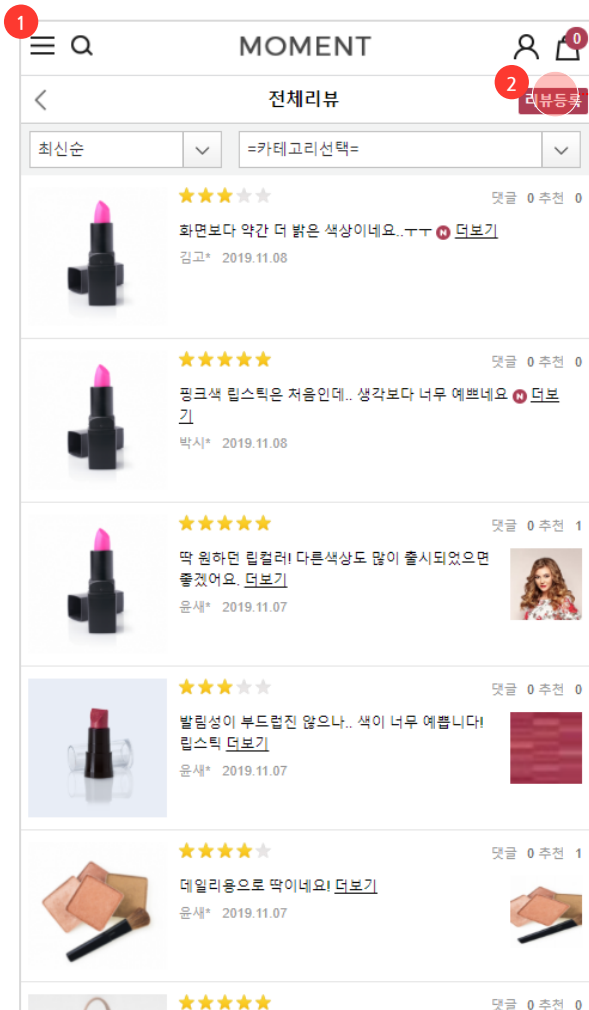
1

MOMENT

0

전체리뷰

2 리뷰등록

최신순

=카테고리선택=

댓글 0 추천 0

화면보다 약간 더 밝은 색상이네요..ㅜㅜ N 더보기

김고* 2019.11.08

댓글 0 추천 0

핑크색 립스틱은 처음인데.. 생각보다 너무 예쁘네요 N 더보기

박시* 2019.11.08

댓글 0 추천 1

딱 원하던 립컬러! 다른색상도 많이 출시되었으면 좋겠어요. 더보기

윤새* 2019.11.07

댓글 0 추천 0

발림성이 부드럽진 않으나.. 색이 너무 예쁩니다! 립스틱 더보기

윤새* 2019.11.07

댓글 0 추천 1

데일리용으로 딱이네요! 더보기

윤새* 2019.11.07

댓글 0 추천 0